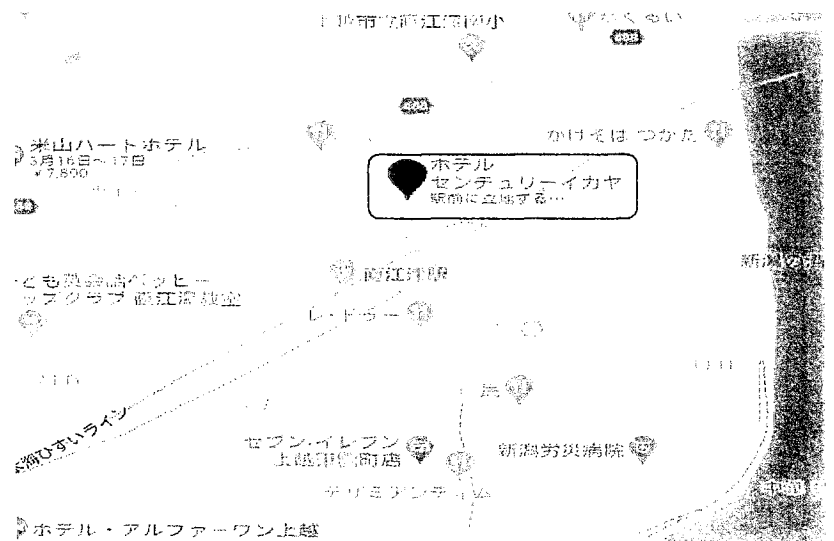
上越市立直江津南小

米山ハートホテル
3月16日~17日
¥7,800

かけそば つかた

ホテル
センチュリーイカヤ
駅前に立地する…

新潟

直江津駅

子ども英会話ペッピー
キッズクラブ 直江津教室

レ・ド・ラ ー

日本海ひすいライン

セブン-イレブン
上越中央商店

新潟労災病院

ザ・ダイソー

ホテル・アルファーワン上越